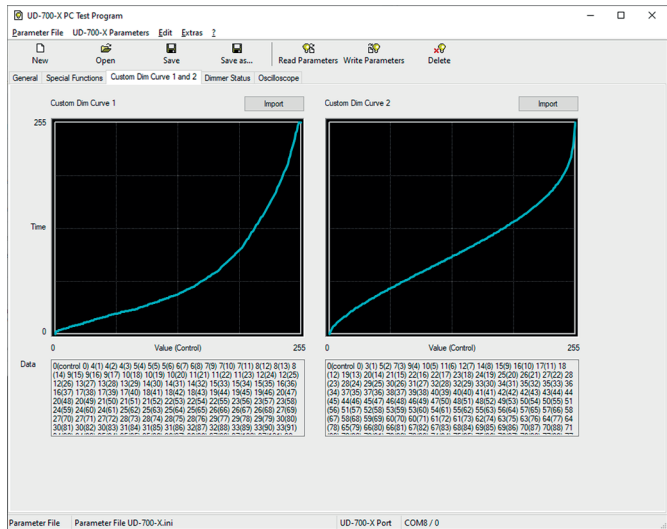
UD-700-X PC Test Program

Parameter File UD-700-X Parameters Edit Extras ?

New Open Save Save as... Read Parameters Write Parameters Delete

General Special Functions Custom Dim Curve 1 and 2 Dimmer Status Oscilloscope

Custom Dim Curve 1 Import

255

Time

0

0 Value (Control) 255

Custom Dim Curve 2 Import

0 Value (Control) 255

Data

0(control 0) 4(1) 4(2) 4(3) 5(4) 5(5) 6(6) 6(7) 6(8) 7(9) 7(10) 7(11) 8(12) 8(13) 8 (14) 9(15) 9(16) 9(17) 10(18) 10(19) 10(20) 11(21) 11(22) 11(23) 12(24) 12(25) 12(26) 13(27) 13(28) 13(29) 14(30) 14(31) 14(32) 15(33) 15(34) 15(35) 16(36) 16(37) 17(38) 17(39) 17(40) 18(41) 18(42) 18(43) 19(44) 19(45) 19(46) 20(47) 20(48) 20(49) 21(50) 21(51) 21(52) 22(53) 22(54) 22(55) 23(56) 23(57) 23(58) 24(59) 24(60) 24(61) 25(62) 25(63) 25(64) 25(65) 26(66) 26(67) 26(68) 27(69) 27(70) 27(71) 27(72) 28(73) 28(74) 28(75) 28(76) 29(77) 29(78) 29(79) 30(80) 30(81) 30(82) 30(83) 31(84) 31(85) 31(86) 32(87) 32(88) 33(89) 33(90) 33(91) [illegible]

0(control 0) 3(1) 5(2) 7(3) 9(4) 10(5) 11(6) 12(7) 14(8) 15(9) 16(10) 17(11) 18 (12) 19(13) 20(14) 21(15) 22(16) 22(17) 23(18) 24(19) 25(20) 26(21) 27(22) 28 (23) 28(24) 29(25) 30(26) 31(27) 32(28) 32(29) 33(30) 34(31) 35(32) 35(33) 36 (34) 37(35) 37(36) 38(37) 39(38) 40(39) 40(40) 41(41) 42(42) 42(43) 43(44) 44 (45) 44(46) 45(47) 46(48) 46(49) 47(50) 48(51) 48(52) 49(53) 50(54) 50(55) 51 (56) 51(57) 52(58) 53(59) 53(60) 54(61) 55(62) 55(63) 56(64) 57(65) 57(66) 58 (67) 58(68) 59(69) 60(70) 60(71) 61(72) 61(73) 62(74) 63(75) 63(76) 64(77) 64 (78) 65(79) 66(80) 66(81) 67(82) 67(83) 68(84) 69(85) 69(86) 70(87) 70(88) 71 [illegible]

Parameter File Parameter File UD-700-X.ini UD-700-X Port COM8 / 0